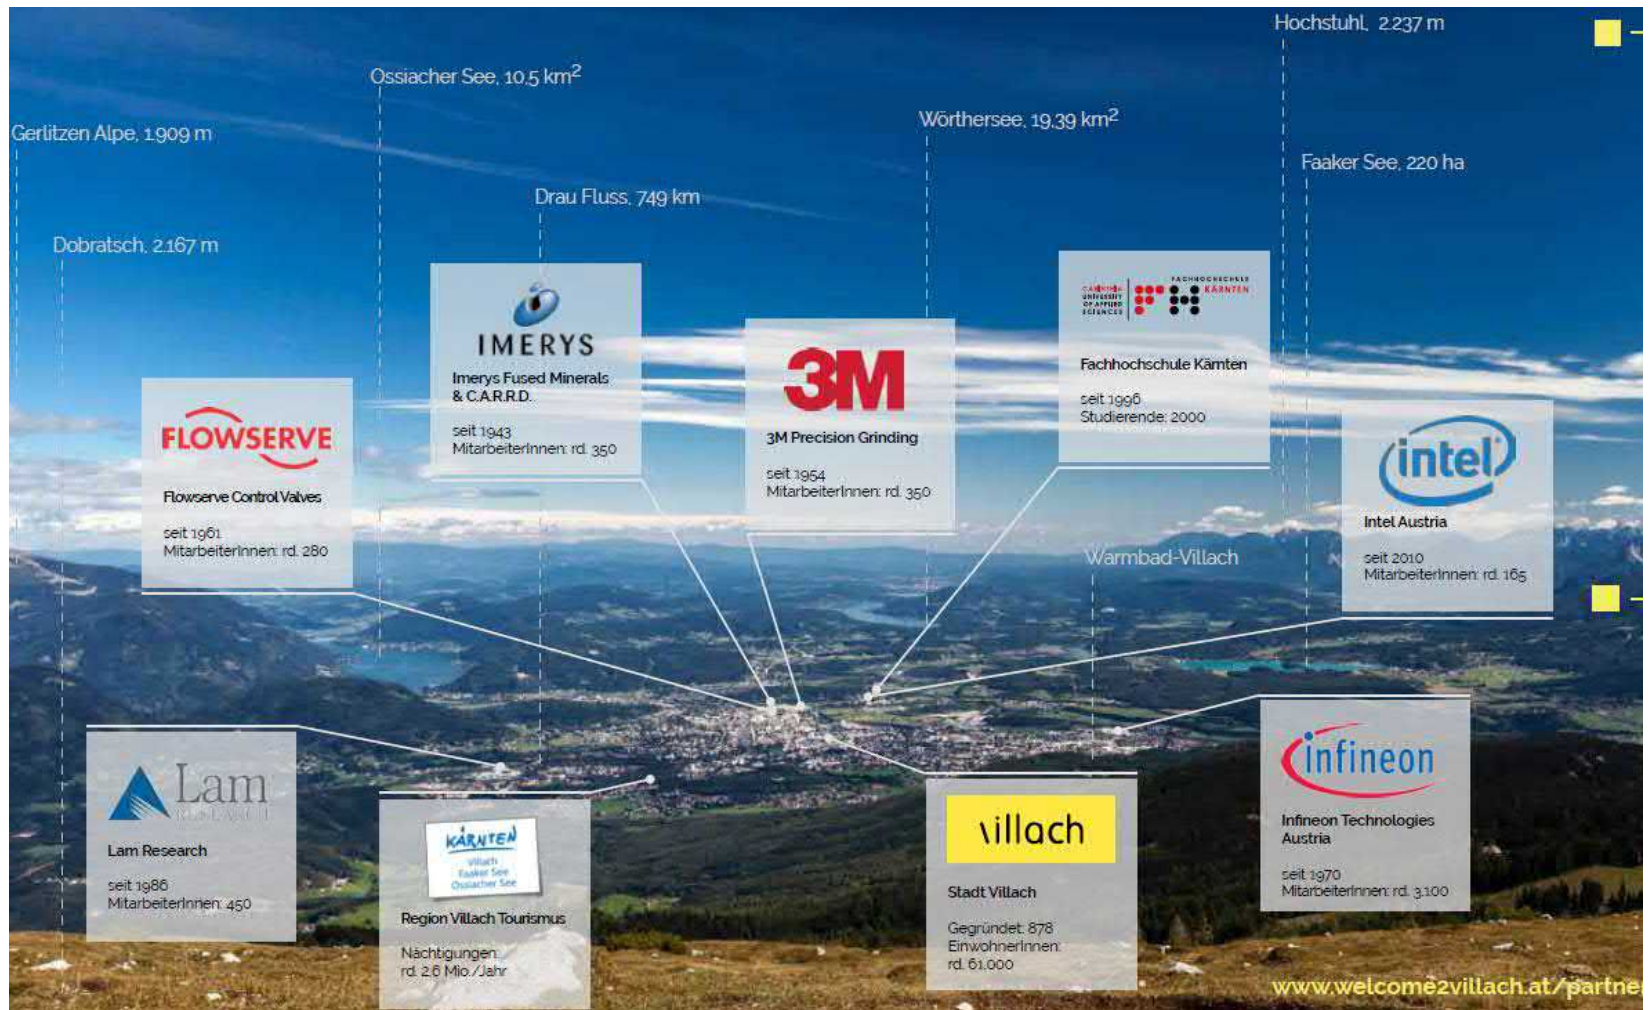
Hochstuhl, 2.237 m

Ossiacher See, 10,5 km$^2$

Gerlitzen Alpe, 1.909 m

Wörthersee, 19,39 km$^2$

Faaker See, 220 ha

Drau Fluss, 749 km

Dobratsch, 2.167 m

IMERYS
Imerys Fused Minerals & C.A.R.R.D.
seit 1943
MitarbeiterInnen: rd. 350

Carinthia University of Applied Sciences | Fachhochschule Kärnten
Fachhochschule Kärnten
seit 1996
Studierende: 2000

3M
3M Precision Grinding
seit 1954
MitarbeiterInnen: rd. 350

FLOWSERVE
Flowserve Control Valves
seit 1961
MitarbeiterInnen: rd. 280

intel
Intel Austria
seit 2010
MitarbeiterInnen: rd. 165

Warmbad-Villach

Lam RESEARCH
Lam Research
seit 1986
MitarbeiterInnen: 450

KÄRNTEN
Villach
Faaker See
Ossiacher See
Region Villach Tourismus
Nächtigungen: rd. 2,6 Mio./Jahr

villach
Stadt Villach
Gegründet: 878
EinwohnerInnen: rd. 61.000

infineon
Infineon Technologies Austria
seit 1970
MitarbeiterInnen: rd. 3.100

www.welcome2villach.at/partne